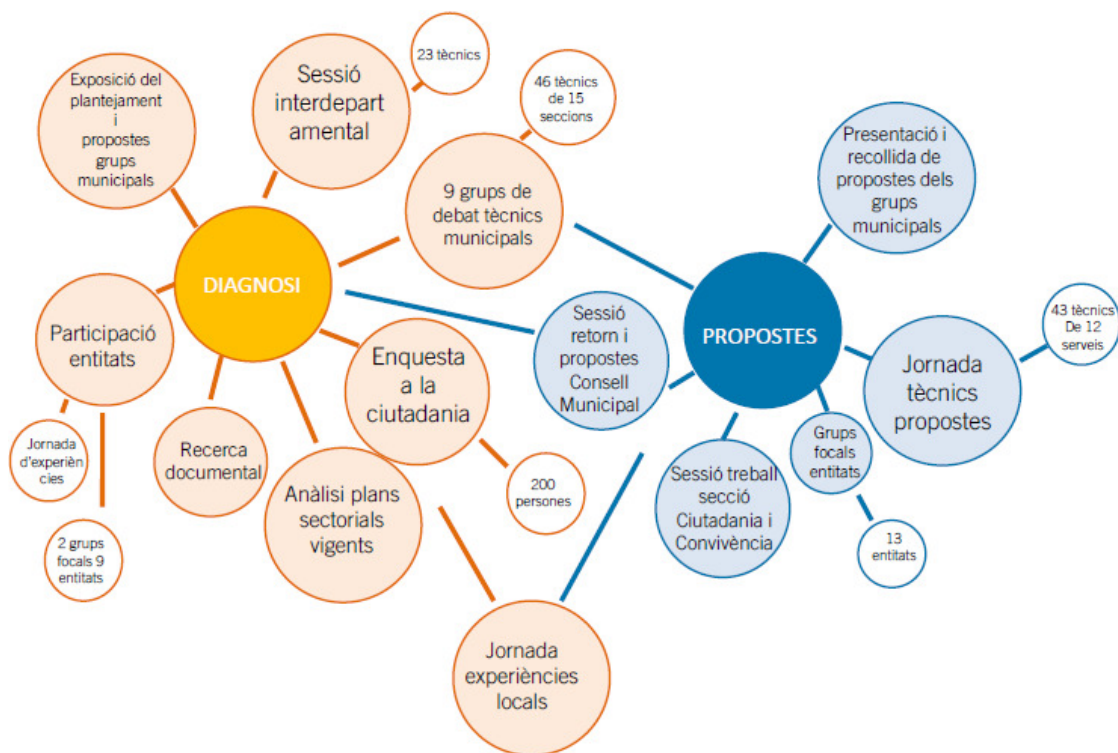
Exposició del plantejament i propostes grups municipals

Sessió interdepartamental

23 tècnics

46 tècnics de 15 seccions

9 grups de debat tècnics municipals

DIAGNOSI

Participació entitats

Jornada d'experiències

2 grups focals 9 entitats

Recerca documental

Anàlisi plans sectorials vigents

Enquesta a la ciutadania

200 persones

Jornada experiències locals

Sessió retorn i propostes Consell Municipal

PROPOSTES

Presentació i recollida de propostes dels grups municipals

Jornada tècnics propostes

43 tècnics De 12 serveis

Grups focals entitats

13 entitats

Sessió treball secció Ciutadania i Convivència